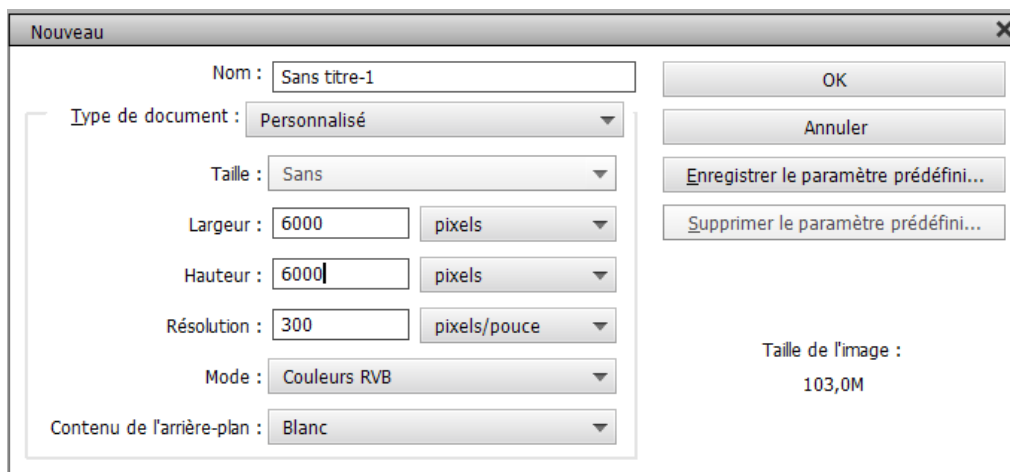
Nouveau

Nom : Sans titre-1

Type de document : Personnalisé

Taille : Sans

Largeur : 6000 pixels

Hauteur : 6000 pixels

Résolution : 300 pixels/pouce

Mode : Couleurs RVB

Contenu de l'arrière-plan : Blanc

OK

Annuler

Enregistrer le paramètre prédéfini...

Supprimer le paramètre prédéfini...

Taille de l'image :
103,0M